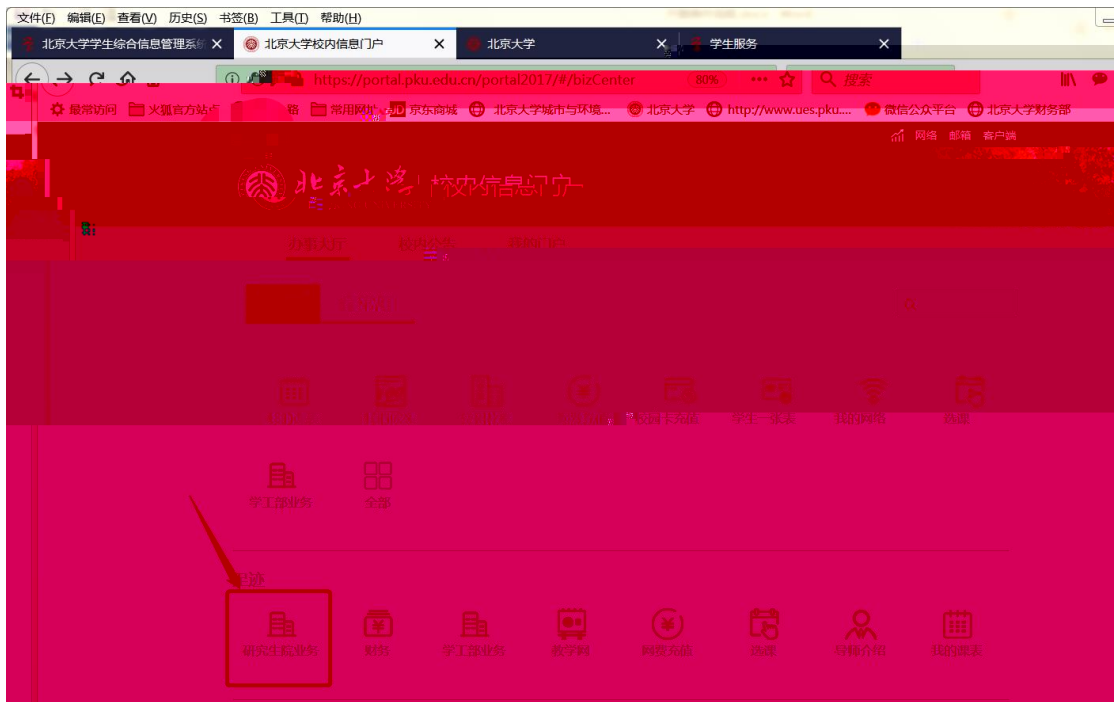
文件(F) 编辑(E) 查看(V) 历史(S) 书签(B) 工具(T) 帮助(H)

北京大学学生综合信息管理系统 ×
北京大学校内信息门户 ×
北京大学 ×
学生服务 ×

https://portal.pku.edu.cn/portal2017/#/bizCenter 80% ••• 搜索

最常访问 火狐官方站点 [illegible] 常用网址 京东商城 北京大学城市与环境... 北京大学 http://www.ues.pku.... 微信公众平台 北京大学财务部

网络 邮箱 客户端

北京大学 | 校内信息门户

办事大厅 校内信息 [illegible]

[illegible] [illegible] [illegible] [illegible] 校园卡充值 学生一张表 我的网络 选课

学工部业务 全部

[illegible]

研究生院业务 财务 学工部业务 教学网 校园卡充值 选课 导师介绍 我的课表